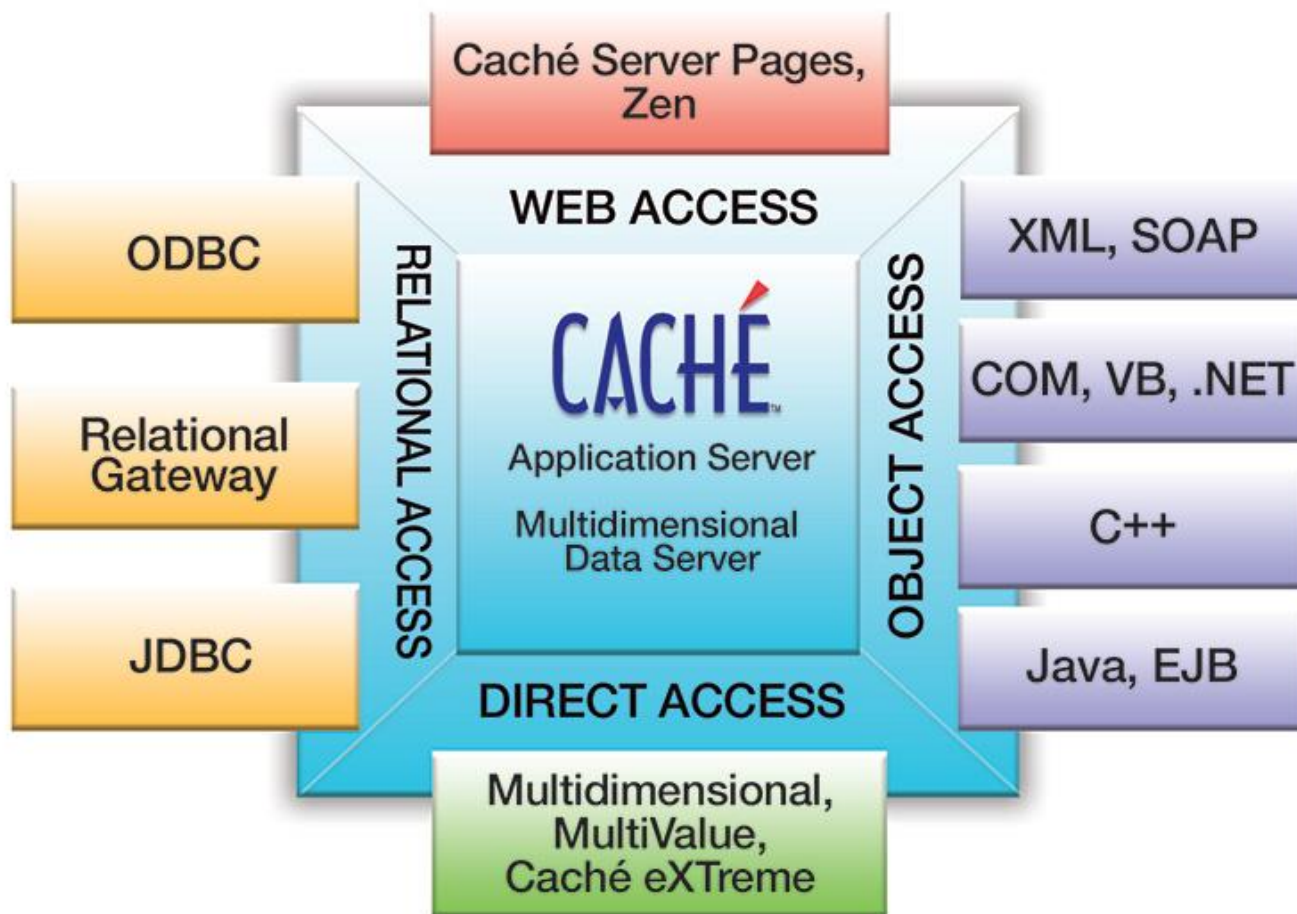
Caché Server Pages, Zen

WEB ACCESS

ODBC

Relational Gateway

JDBC

RELATIONAL ACCESS

CACHÉ™

Application Server

Multidimensional Data Server

OBJECT ACCESS

XML, SOAP

COM, VB, .NET

C++

Java, EJB

DIRECT ACCESS

Multidimensional, MultiValue, Caché eXTreme